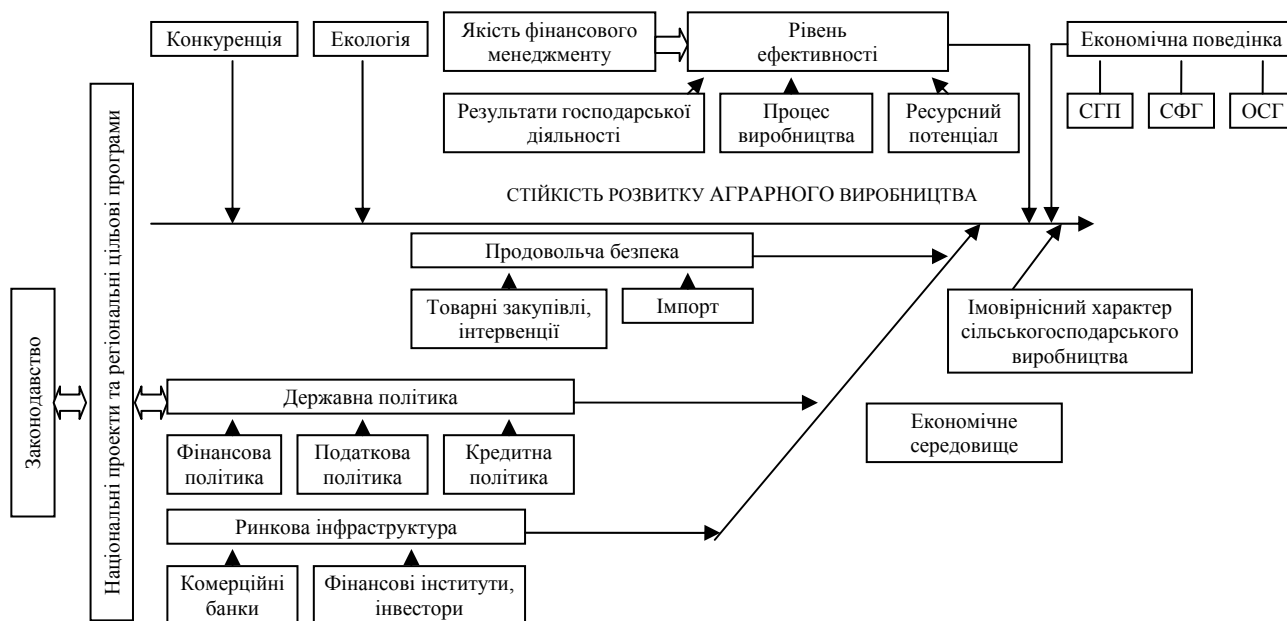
Конкуренція

Екологія

Якість фінансового менеджменту

Рівень ефективності

Економічна поведінка

СГП

СФГ

ОСГ

Результати господарської діяльності

Процес виробництва

Ресурсний потенціал

СТІЙКІСТЬ РОЗВИТКУ АГРАРНОГО ВИРОБНИЦТВА

Продовольча безпека

Товарні закупівлі, інтервенції

Імпорт

Імовірнісний характер сільськогосподарського виробництва

Законодавство

Національні проекти та регіональні цільові програми

Державна політика

Фінансова політика

Податкова політика

Кредитна політика

Економічне середовище

Ринкова інфраструктура

Комерційні банки

Фінансові інститути, інвестори